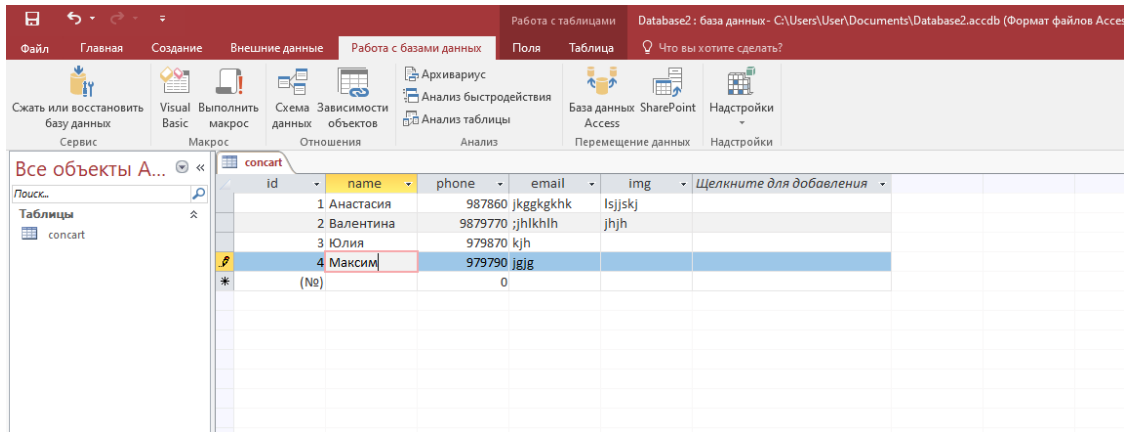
Работа с таблицами Database2 : база данных- C:\Users\User\Documents\Database2.accdb (Формат файлов Acces

Файл Главная Создание Внешние данные Работа с базами данных Поля Таблица Что вы хотите сделать?

Сжать или восстановить базу данных
Сервис

Visual Basic
Выполнить макрос
Макрос

Схема данных
Зависимости объектов
Отношения

Архивариус
Анализ быстродействия
Анализ таблицы
Анализ

База данных Access
SharePoint
Перемещение данных

Надстройки
Надстройки

Все объекты А...

Поиск...

Таблицы

concart

concart

| id | name | phone | email | img | Щелкните для добавления |
|---|---|---|---|---|---|
| 1 | Анастасия | 987860 | jkggkgkhk | lsjjskj | |
| 2 | Валентина | 9879770 | ;jhlkhlh | jhjh | |
| 3 | Юлия | 979870 | kjh | | |
| 4 | Максим | 979790 | jgjg | | |
| (№) | | 0 | | | |